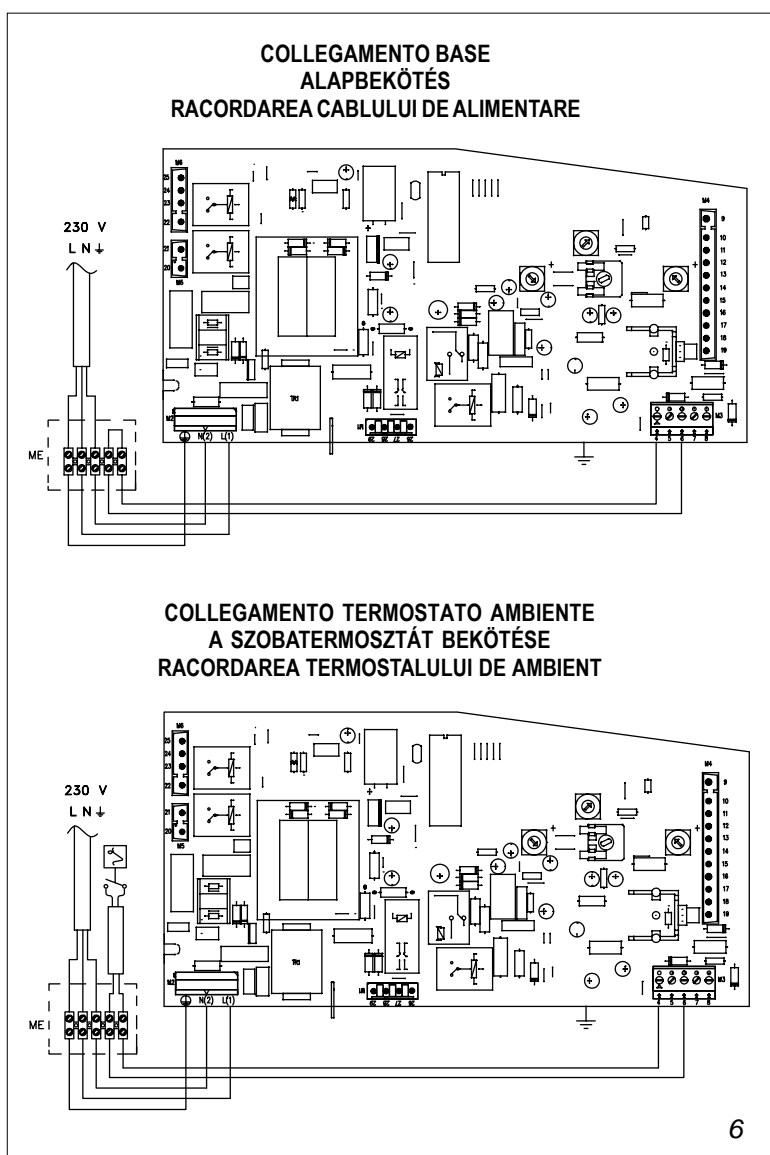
COLLEGAMENTO BASE
ALAPBEKÖTÉS
RACORDAREA CABLULUI DE ALIMENTARE

230 V
L N ⏚

ME

M6
25
24
23
22
21
20
M5
M2
N(2)
L(1)
TR1
M1
M4
9
10
11
12
13
14
15
16
17
18
19
M3
4 5 6 7 8

COLLEGAMENTO TERMOSTATO AMBIENTE
A SZOBATERMOSZTÁT BEKÖTÉSE
RACORDAREA TERMOSTALULUI DE AMBIENT

230 V
L N ⏚

ME

M6
25
24
23
22
21
20
M5
M2
N(2)
L(1)
TR1
M1
M4
9
10
11
12
13
14
15
16
17
18
19
M3
4 5 6 7 8

6